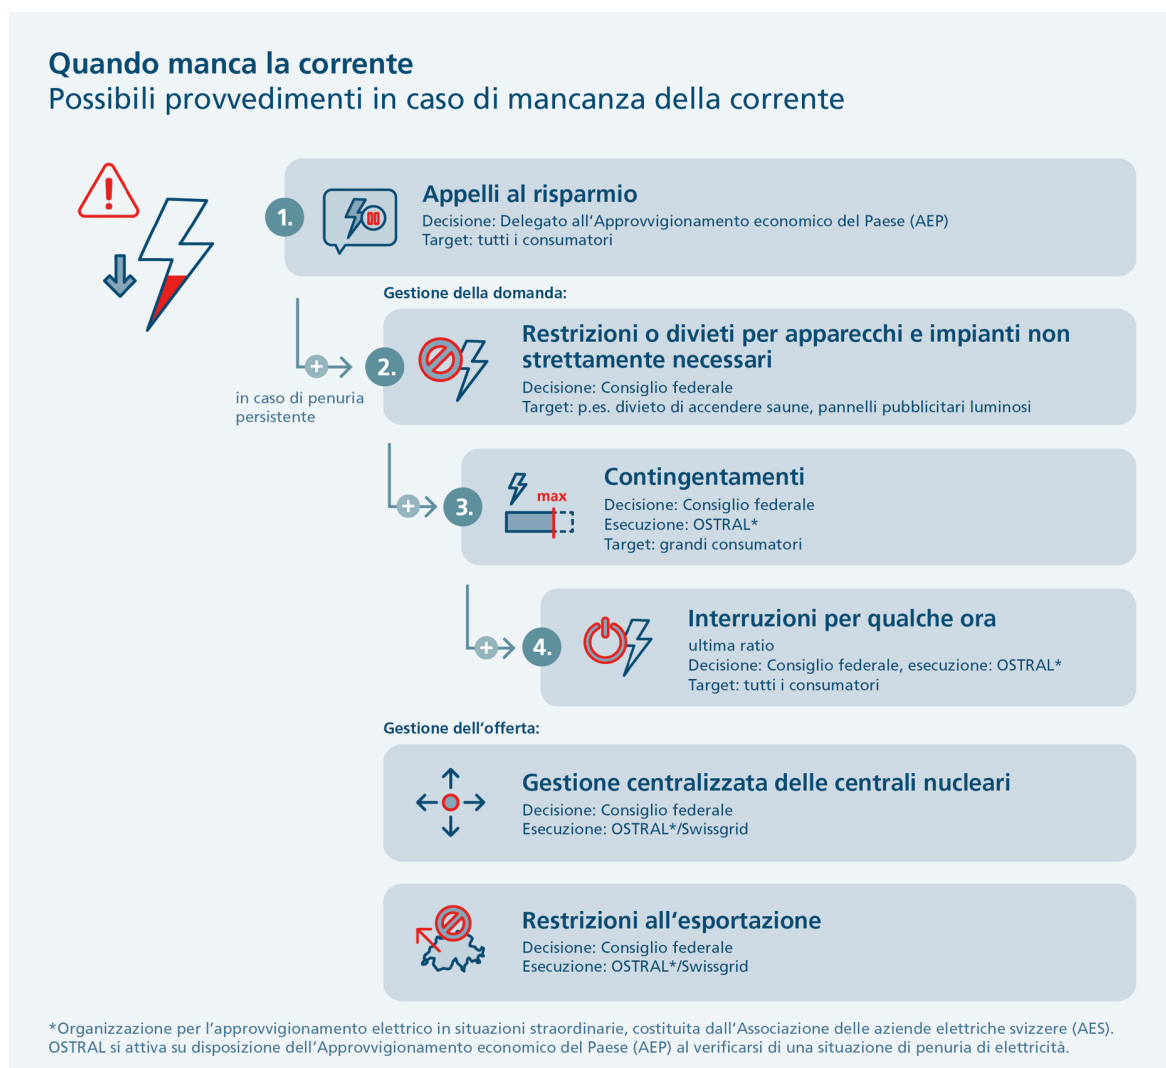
**Quando manca la corrente**
Possibili provvedimenti in caso di mancanza della corrente

1.
**Appelli al risparmio**
Decisione: Delegato all'Approvvigionamento economico del Paese (AEP)
Target: tutti i consumatori

Gestione della domanda:

in caso di penuria persistente

2.
**Restrizioni o divieti per apparecchi e impianti non strettamente necessari**
Decisione: Consiglio federale
Target: p.es. divieto di accendere saune, pannelli pubblicitari luminosi

3.
max
**Contingentamenti**
Decisione: Consiglio federale
Esecuzione: OSTRAL*
Target: grandi consumatori

4.
**Interruzioni per qualche ora**
ultima ratio
Decisione: Consiglio federale, esecuzione: OSTRAL*
Target: tutti i consumatori

Gestione dell'offerta:

**Gestione centralizzata delle centrali nucleari**
Decisione: Consiglio federale
Esecuzione: OSTRAL*/Swissgrid

**Restrizioni all'esportazione**
Decisione: Consiglio federale
Esecuzione: OSTRAL*/Swissgrid

*Organizzazione per l'approvvigionamento elettrico in situazioni straordinarie, costituita dall'Associazione delle aziende elettriche svizzere (AES). OSTRAL si attiva su disposizione dell'Approvvigionamento economico del Paese (AEP) al verificarsi di una situazione di penuria di elettricità.